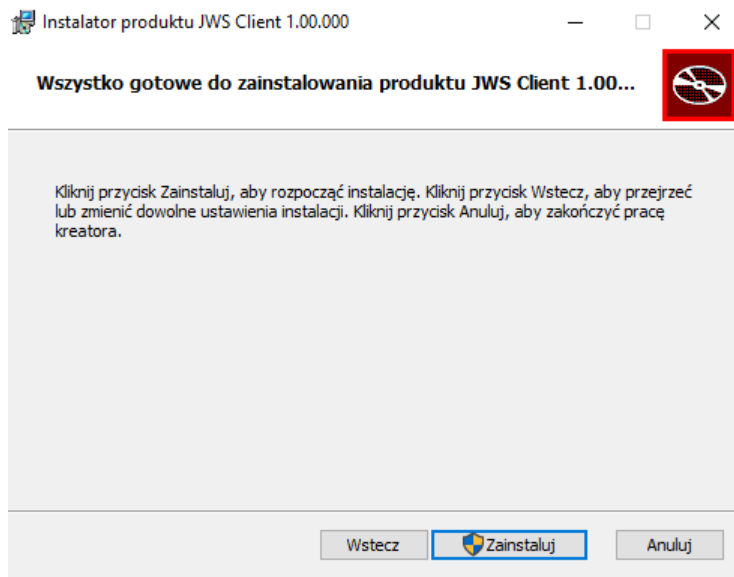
Instalator produktu JWS Client 1.00.000

Wszystko gotowe do zainstalowania produktu JWS Client 1.00...

Kliknij przycisk Zainstaluj, aby rozpocząć instalację. Kliknij przycisk Wstecz, aby przejrzeć lub zmienić dowolne ustawienia instalacji. Kliknij przycisk Anuluj, aby zakończyć pracę kreatora.

Wstecz Zainstaluj Anuluj